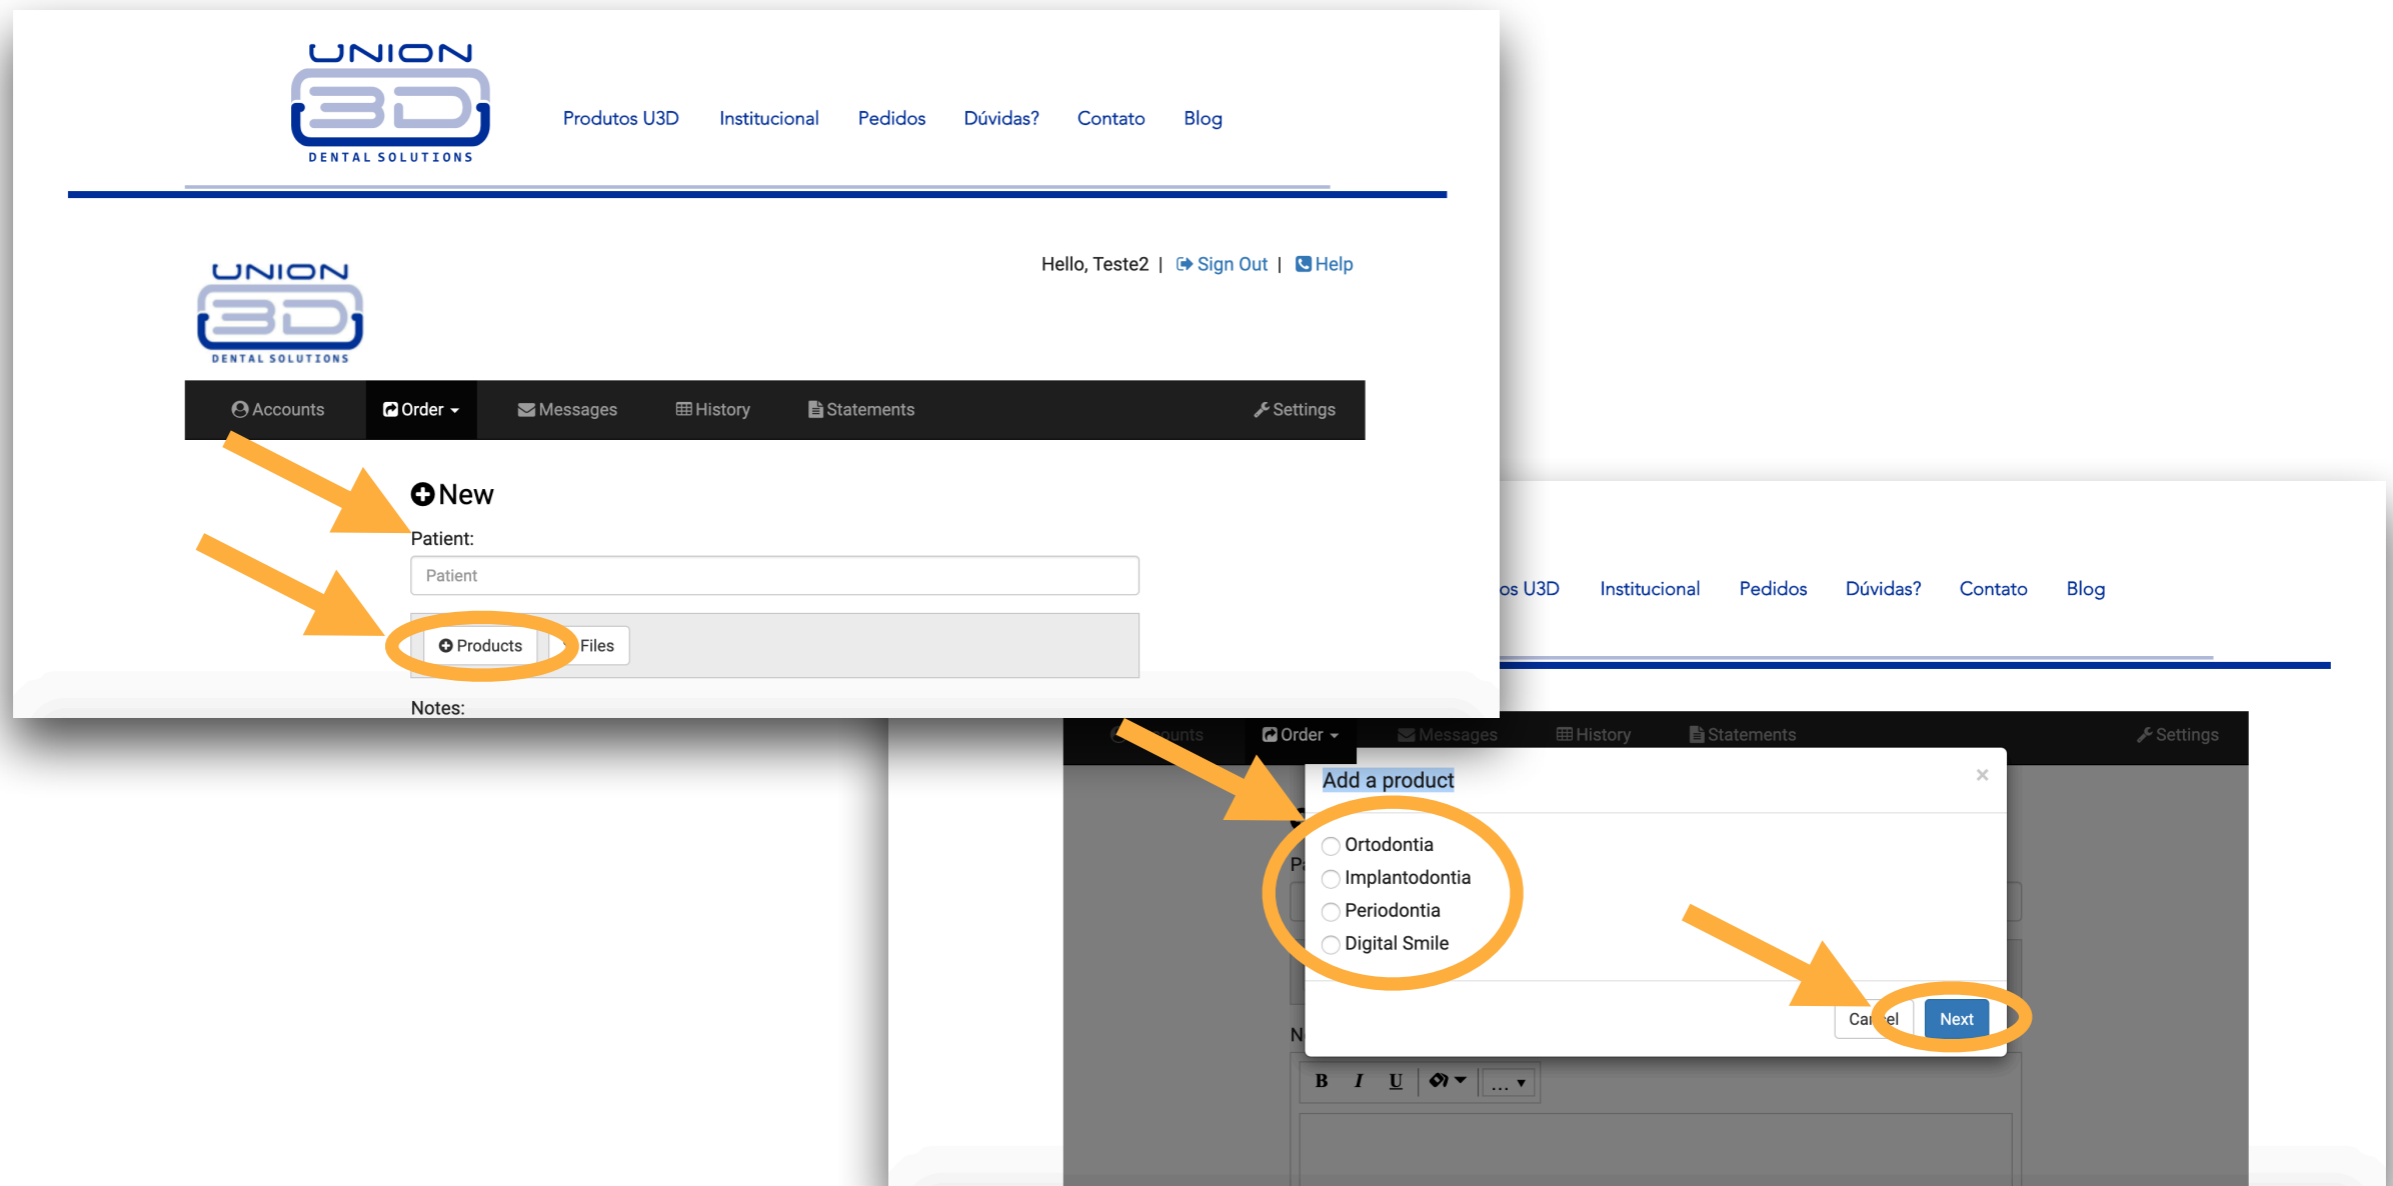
UNION 3D DENTAL SOLUTIONS

Produtos U3D Institucional Pedidos Dúvidas? Contato Blog

UNION 3D DENTAL SOLUTIONS

Hello, Teste2 | Sign Out | Help

Accounts Order Messages History Statements Settings

New

Patient:

Patient

Products Files

Notes:

os U3D Institucional Pedidos Dúvidas? Contato Blog

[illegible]ounts Order Messages History Statements Settings

Add a product ×

Ortodontia
Implantodontia
Periodontia
Digital Smile

Ca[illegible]el Next

B I U ...